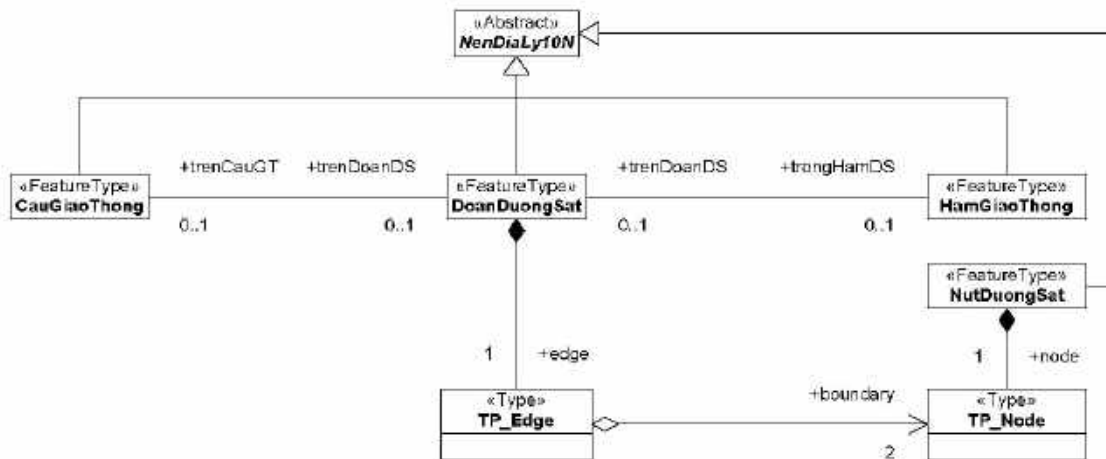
«Abstract»
NenDiaLy10N

«FeatureType»
CauGiaoThong

+trenCauGT

+trenDoanDS

0..1

0..1

«FeatureType»
DoanDuongSat

+trenDoanDS

+trongHamDS

0..1

0..1

«FeatureType»
HamGiaoThong

«FeatureType»
NutDuongSat

1

+edge

1

+node

«Type»
TP_Edge

+boundary

«Type»
TP_Node

2